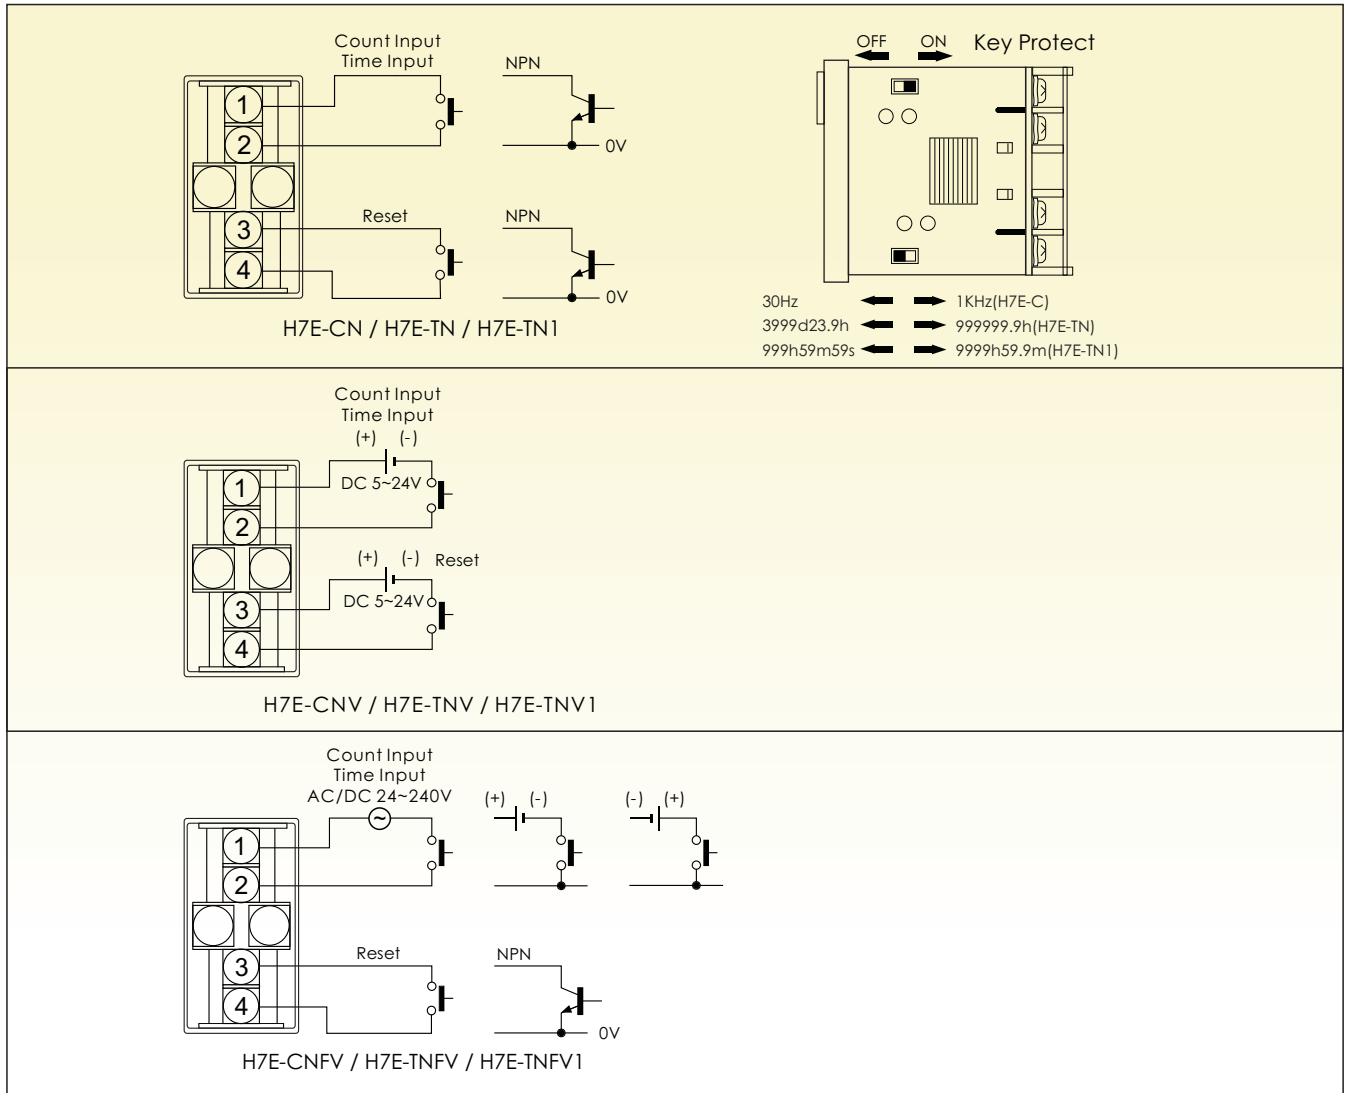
Count Input
Time Input

NPN

1
2

0V

Reset

NPN

3
4

0V

H7E-CN / H7E-TN / H7E-TN1

OFF ON Key Protect

30Hz 1KHz(H7E-C)
3999d23.9h 999999.9h(H7E-TN)
999h59m59s 9999h59.9m(H7E-TN1)

Count Input
Time Input
(+) (-)
DC 5~24V

1
2

(+) (-) Reset
DC 5~24V

3
4

H7E-CNV / H7E-TNV / H7E-TNV1

Count Input
Time Input
AC/DC 24~240V

(+) (-)

(-) (+)

1
2

Reset

NPN

3
4

0V

H7E-CNFV / H7E-TNFV / H7E-TNFV1